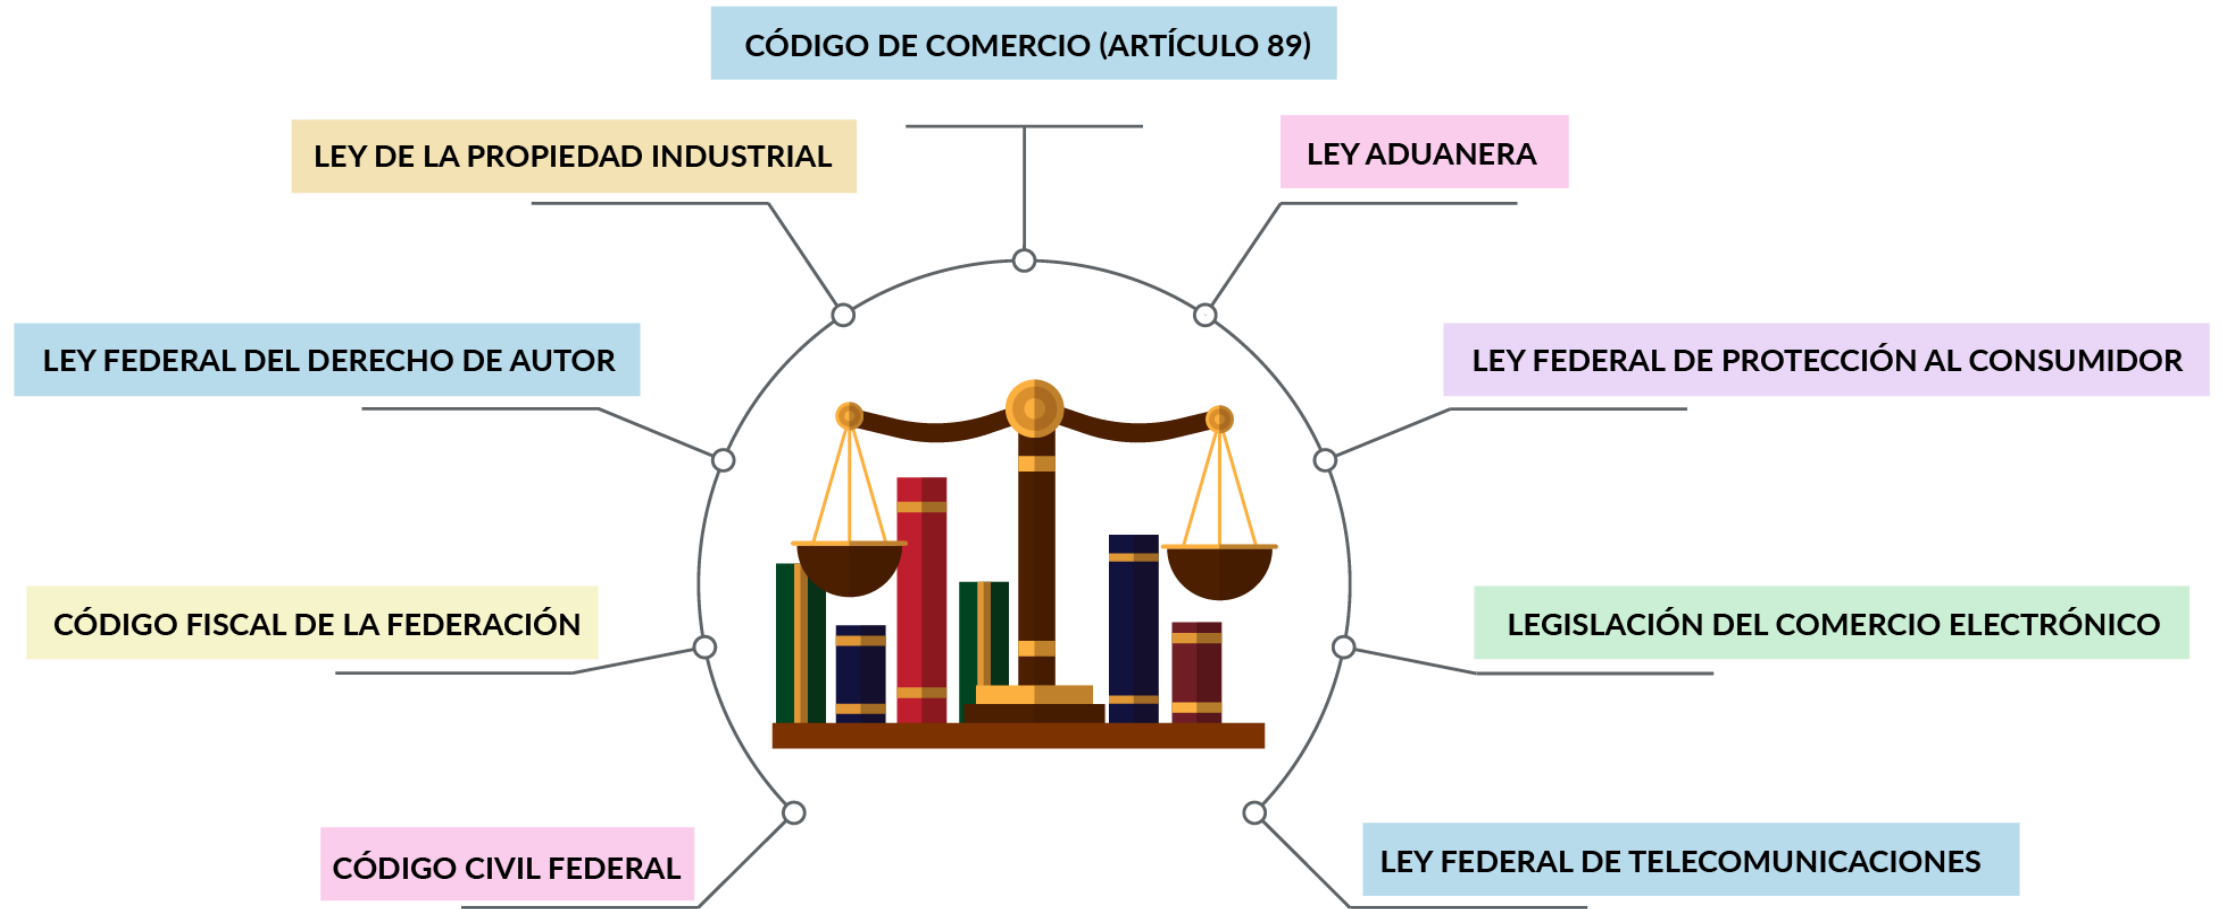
CÓDIGO DE COMERCIO (ARTÍCULO 89)

LEY DE LA PROPIEDAD INDUSTRIAL

LEY ADUANERA

LEY FEDERAL DEL DERECHO DE AUTOR

LEY FEDERAL DE PROTECCIÓN AL CONSUMIDOR

CÓDIGO FISCAL DE LA FEDERACIÓN

LEGISLACIÓN DEL COMERCIO ELECTRÓNICO

CÓDIGO CIVIL FEDERAL

LEY FEDERAL DE TELECOMUNICACIONES